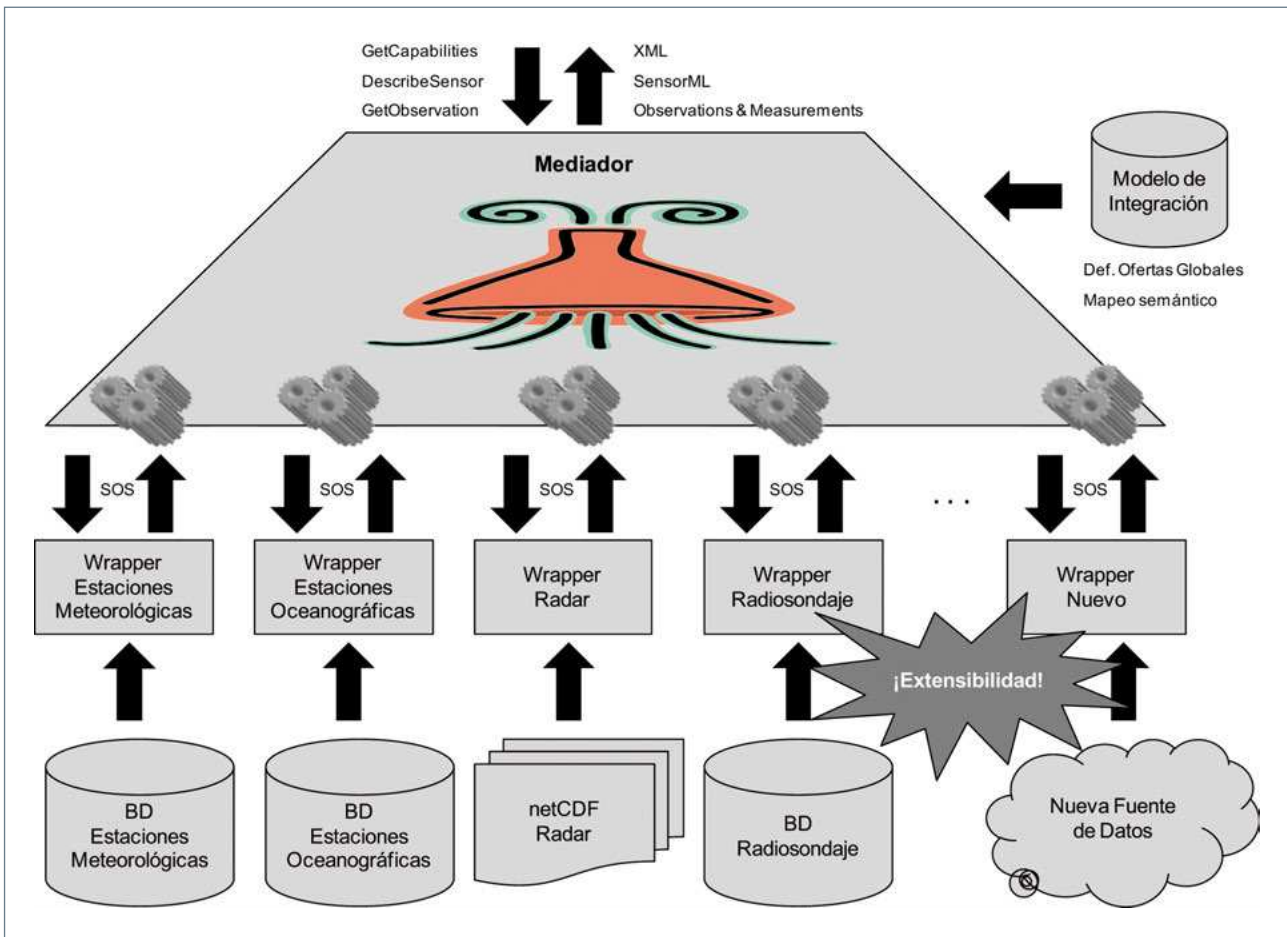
GetCapabilities
DescribeSensor
GetObservation

XML
SensorML
Observations & Measurements

Mediador

Modelo de Integración

Def. Ofertas Globales
Mapeo semántico

SOS
SOS
SOS
SOS
. . .
SOS

Wrapper Estaciones Meteorológicas

Wrapper Estaciones Oceanográficas

Wrapper Radar

Wrapper Radiosondaje

Wrapper Nuevo

¡Extensibilidad!

BD Estaciones Meteorológicas

BD Estaciones Oceanográficas

netCDF Radar

BD Radiosondaje

Nueva Fuente de Datos